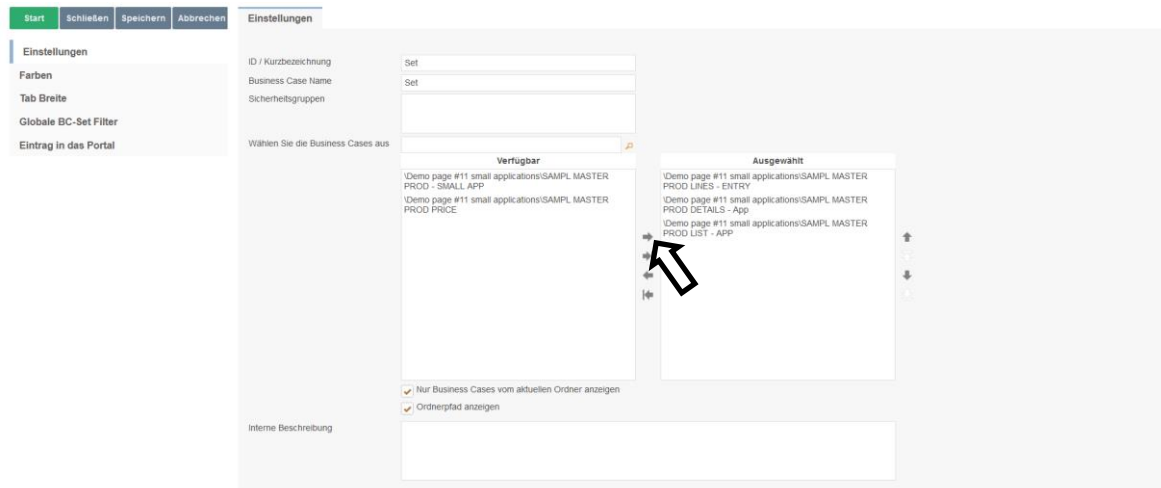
Start Schließen Speichern Abbrechen

Einstellungen

Einstellungen
Farben
Tab Breite
Globale BC-Set Filter
Eintrag in das Portal

ID / Kurzbezeichnung Set
Business Case Name Set
Sicherheitsgruppen

Wählen Sie die Business Cases aus

| Verfügbar | Ausgewählt |
|---|---|
| \Demo page #11 small applications\SAMPL MASTER PROD - SMALL APP | \Demo page #11 small applications\SAMPL MASTER PROD LINES - ENTRY |
| \Demo page #11 small applications\SAMPL MASTER PROD PRICE | \Demo page #11 small applications\SAMPL MASTER PROD DETAILS - App |
| | \Demo page #11 small applications\SAMPL MASTER PROD LIST - APP |

Nur Business Cases vom aktuellen Ordner anzeigen
Ordnerpfad anzeigen

Interne Beschreibung